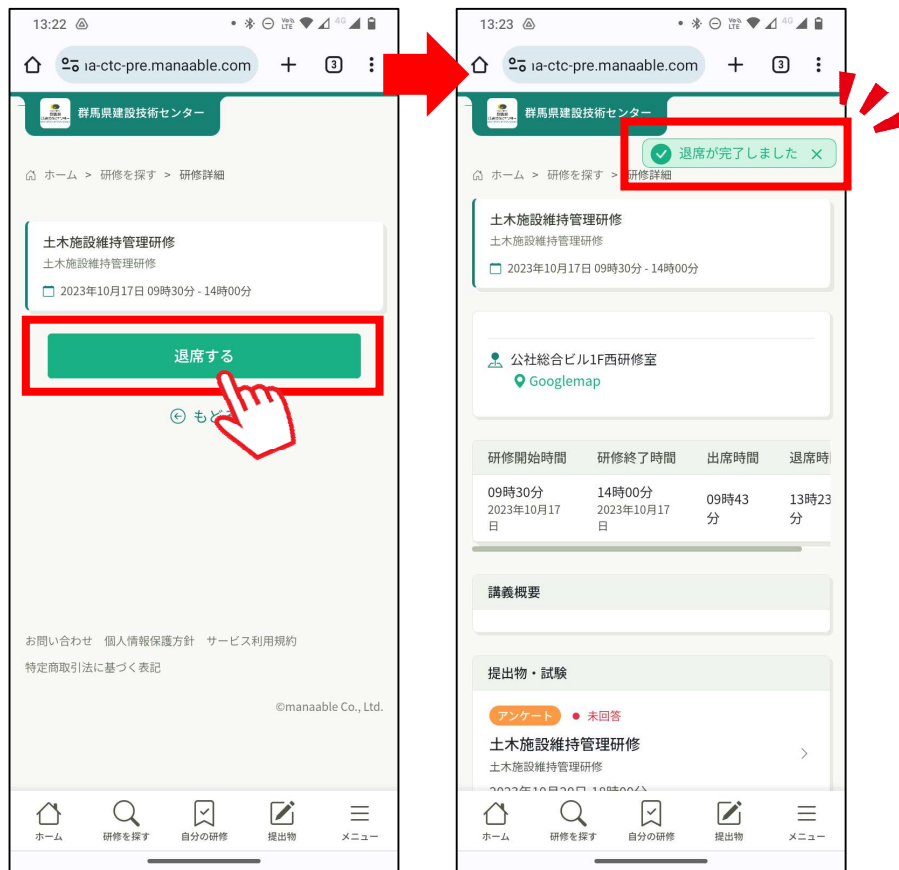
13:22

ıa-ctc-pre.manaable.com

3

群馬県建設技術センター

ホーム > 研修を探す > 研修詳細

土木施設維持管理研修
土木施設維持管理研修
2023年10月17日 09時30分 - 14時00分

退席する

もど

お問い合わせ 個人情報保護方針 サービス利用規約
特定商取引法に基づく表記

©manaable Co., Ltd.

ホーム 研修を探す 自分の研修 提出物 メニュー

13:23

ıa-ctc-pre.manaable.com

3

群馬県建設技術センター

退席が完了しました

ホーム > 研修を探す > 研修詳細

土木施設維持管理研修
土木施設維持管理研修
2023年10月17日 09時30分 - 14時00分

公社総合ビル1F西研修室
Googlemap

| 研修開始時間 | 研修終了時間 | 出席時間 | 退席時 |
|---|---|---|---|
| 09時30分 2023年10月17日 | 14時00分 2023年10月17日 | 09時43分 | 13時23分 |

講義概要

提出物・試験

アンケート 未回答
土木施設維持管理研修
土木施設維持管理研修

ホーム 研修を探す 自分の研修 提出物 メニュー